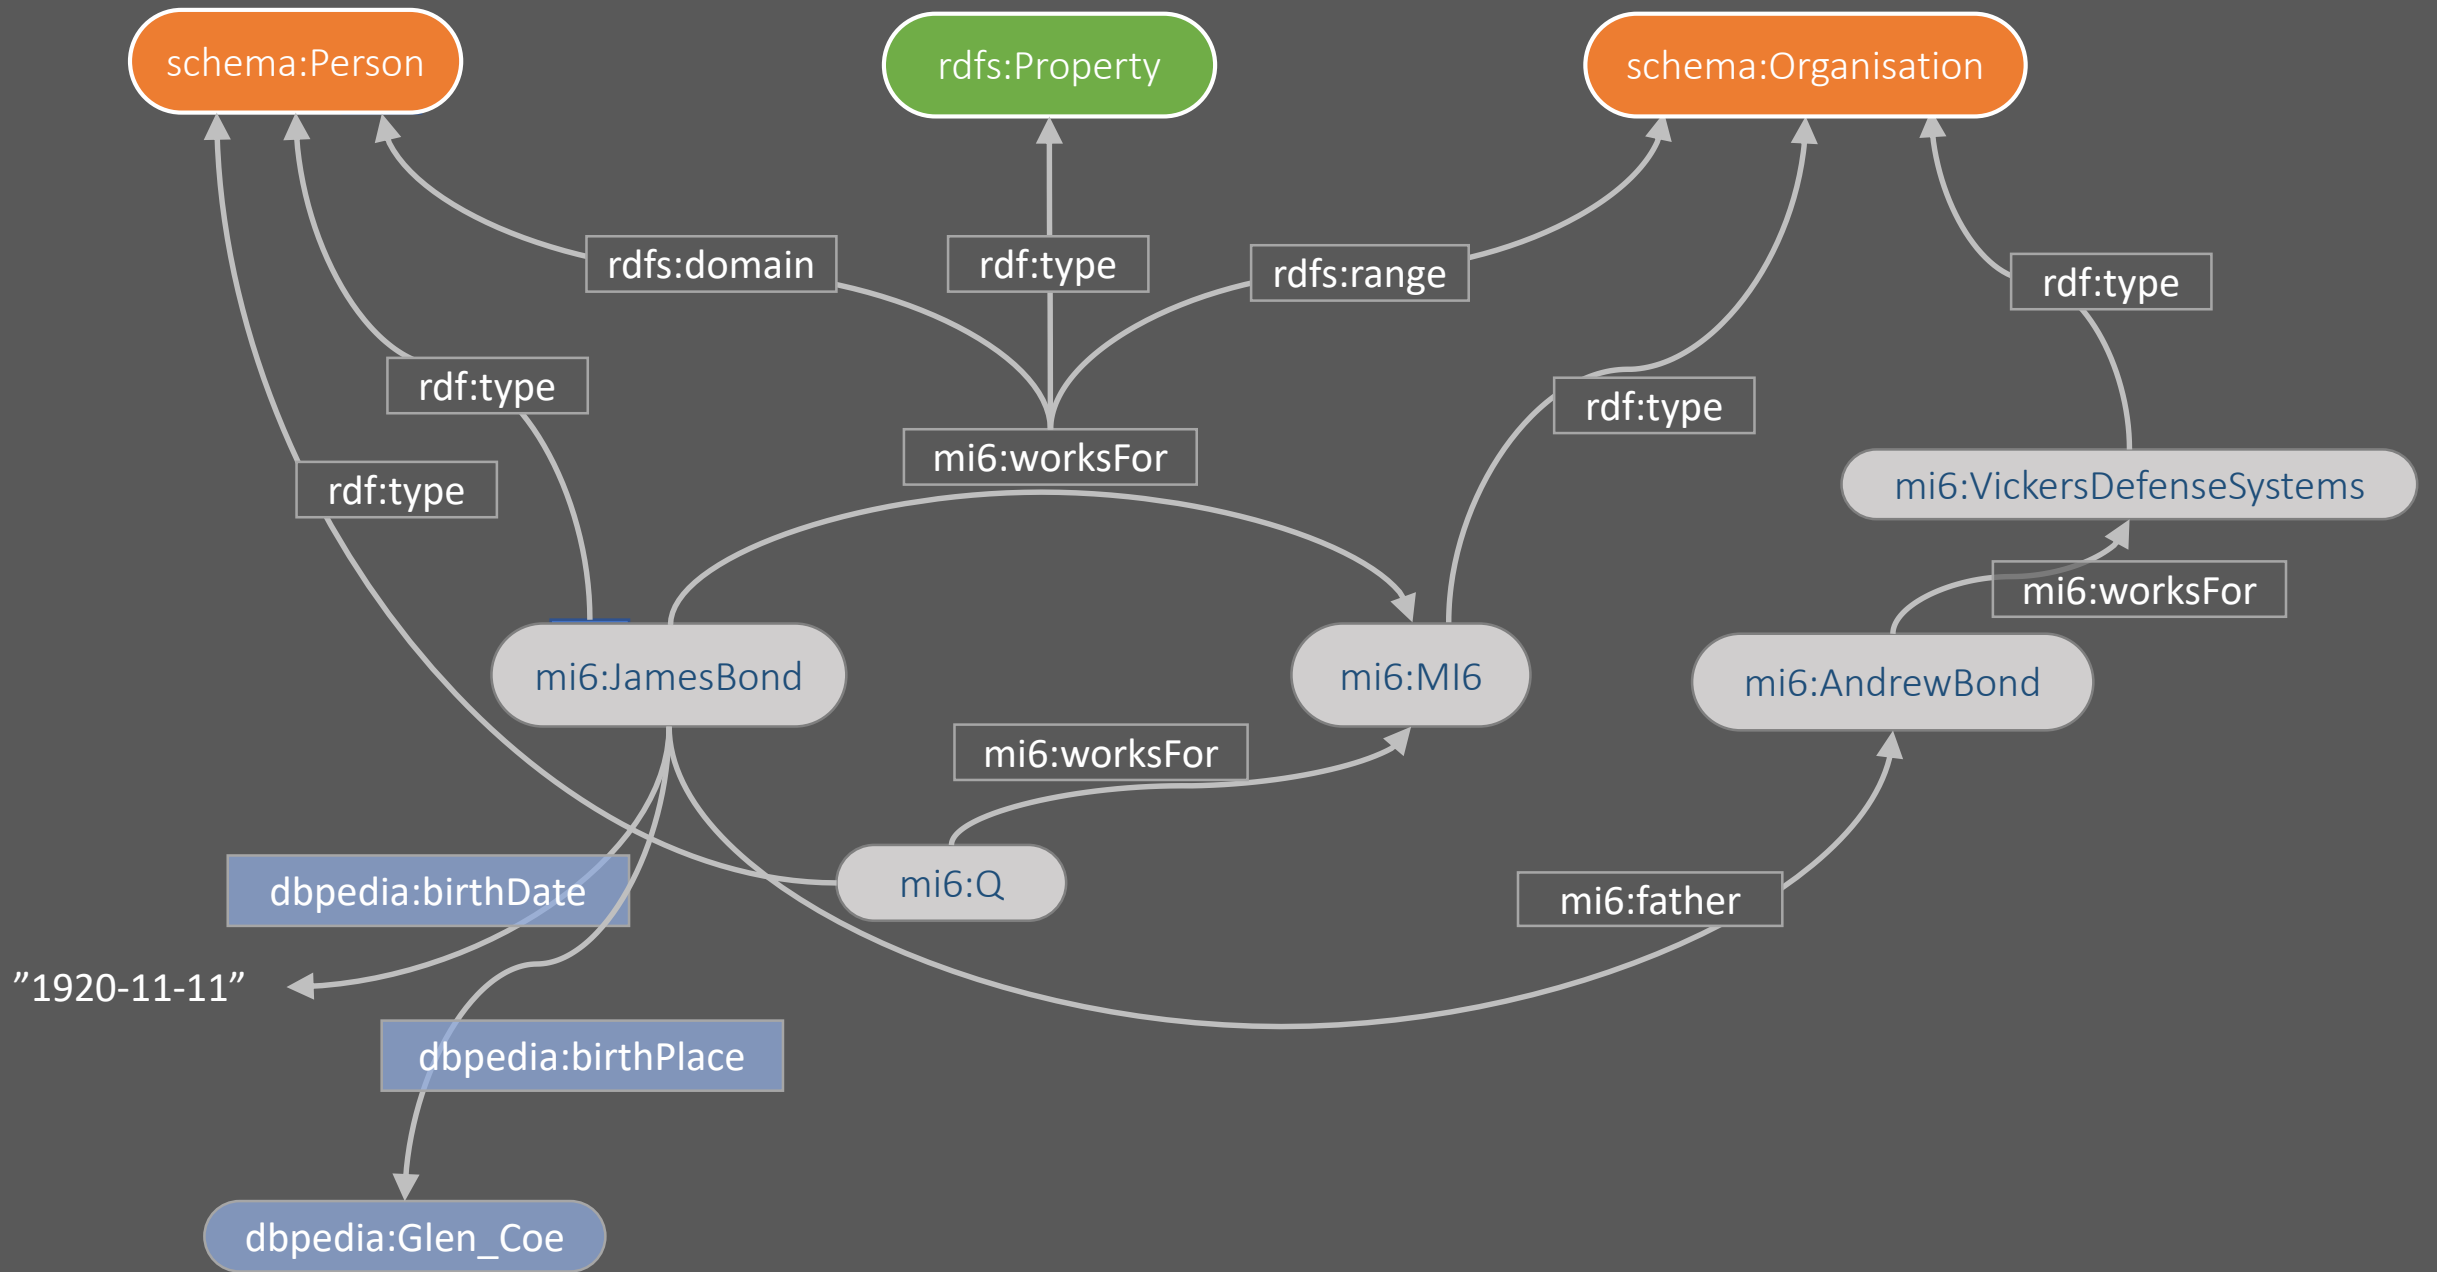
schema:Person

rdfs:Property

schema:Organisation

rdfs:domain

rdf:type

rdfs:range

rdf:type

rdf:type

rdf:type

mi6:worksFor

rdf:type

mi6:VickersDefenseSystems

mi6:worksFor

mi6:JamesBond

mi6:MI6

mi6:AndrewBond

mi6:worksFor

mi6:Q

mi6:father

dbpedia:birthDate

”1920-11-11”

dbpedia:birthPlace

dbpedia:Glen_Coe